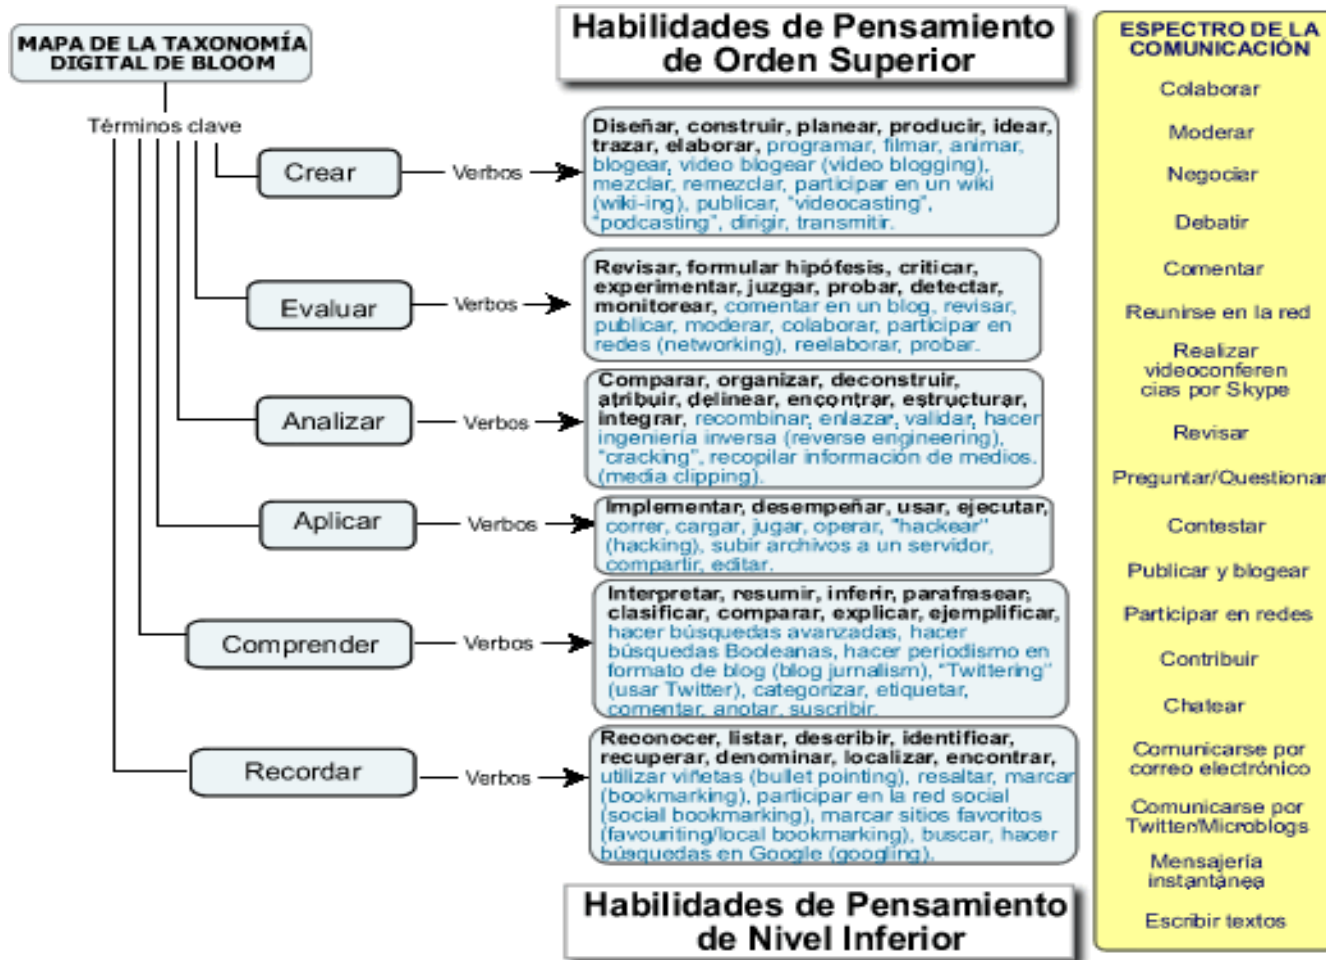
MAPA DE LA TAXONOMÍA DIGITAL DE BLOOM

Términos clave

Habilidades de Pensamiento de Orden Superior

Crear — Verbos → Diseñar, construir, planear, producir, idear, trazar, elaborar, programar, filmar, animar, blogear, video blogear (video blogging), mezclar, remezclar, participar en un wiki (wiki-ing), publicar, "videocasting", "podcasting", dirigir, transmitir.

Evaluar — Verbos → Revisar, formular hipótesis, criticar, experimentar, juzgar, probar, detectar, monitorear, comentar en un blog, revisar, publicar, moderar, colaborar, participar en redes (networking), reelaborar, probar.

Analizar — Verbos → Comparar, organizar, deconstruir, atribuir, delinear, encontrar, estructurar, integrar, recombinar, enlazar, validar, hacer ingeniería inversa (reverse engineering), "cracking", recopilar información de medios (media clipping).

Aplicar — Verbos → Implementar, desempeñar, usar, ejecutar, correr, cargar, jugar, operar, "hackear" (hacking), subir archivos a un servidor, compartir, editar.

Comprender — Verbos → Interpretar, resumir, inferir, parafrasear, clasificar, comparar, explicar, ejemplificar, hacer búsquedas avanzadas, hacer búsquedas Booleanas, hacer periodismo en formato de blog (blog jurnalism), "Twittering" (usar Twitter), categorizar, etiquetar, comentar, anotar, suscribir.

Recordar — Verbos → Reconocer, listar, describir, identificar, recuperar, denominar, localizar, encontrar, utilizar viñetas (bullet pointing), resaltar, marcar (bookmarking), participar en la red social (social bookmarking), marcar sitios favoritos (favouriting/local bookmarking), buscar, hacer búsquedas en Google (googling).

Habilidades de Pensamiento de Nivel Inferior

ESPECTRO DE LA COMUNICACIÓN

Colaborar

Moderar

Negociar

Debatir

Comentar

Reunirse en la red

Realizar videoconferencias por Skype

Revisar

Preguntar/Questionar

Contestar

Publicar y blogear

Participar en redes

Contribuir

Chatear

Comunicarse por correo electrónico

Comunicarse por Twitter/Microblogs

Mensajería instantánea

Escribir textos